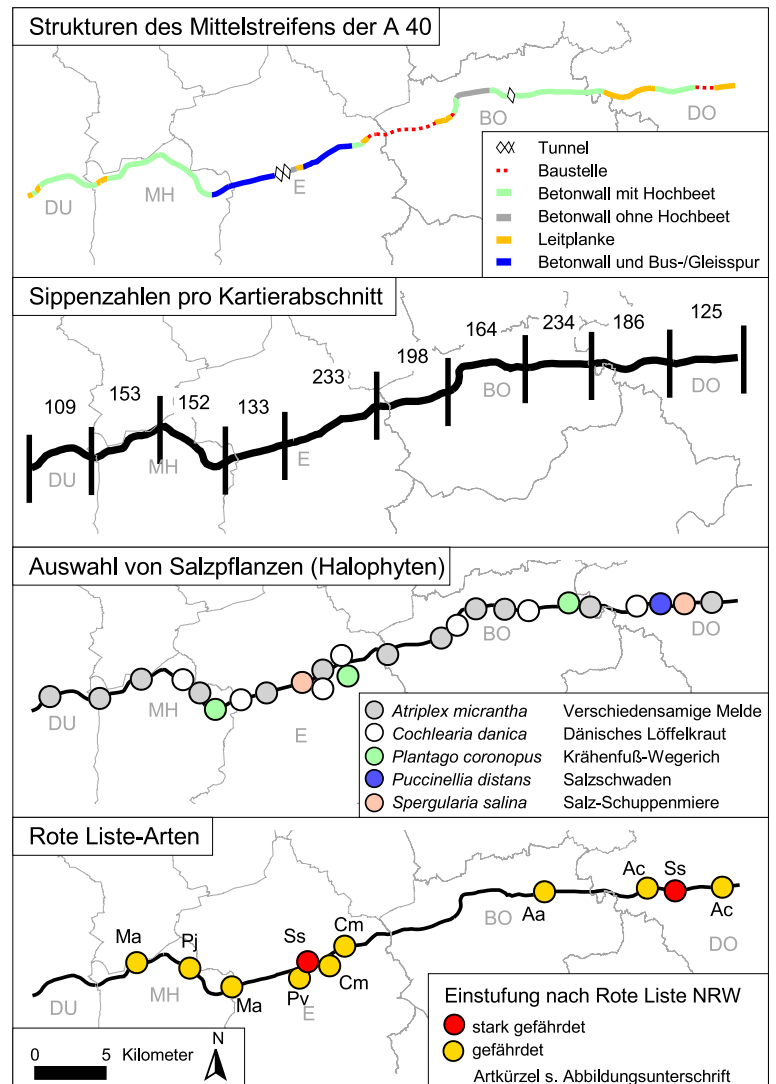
Strukturen des Mittelstreifens der A 40

BO
DO
DU
MH
E

Tunnel
Baustelle
Betonwall mit Hochbeet
Betonwall ohne Hochbeet
Leitplanke
Betonwall und Bus-/Gleisspur

Sippenzahlen pro Kartierabschnitt

109
153
152
133
233
198
164
234
186
125
DU
MH
E
BO
DO

Auswahl von Salzpflanzen (Halophyten)

BO
DO
DU
MH
E

| | |
|---|---|
| *Atriplex micrantha* | Verschiedensamige Melde |
| *Cochlearia danica* | Dänisches Löffelkraut |
| *Plantago coronopus* | Krähenfuß-Wegerich |
| *Puccinellia distans* | Salzschwaden |
| *Spergularia salina* | Salz-Schuppenmiere |

Rote Liste-Arten

Ac
Ss
Ac
Aa
BO
DO
Cm
Ss
Cm
Ma
Pj
Pv
Ma
DU
MH
E

Einstufung nach Rote Liste NRW
stark gefährdet
gefährdet
Artkürzel s. Abbildungsunterschrift

0
5
Kilometer
N